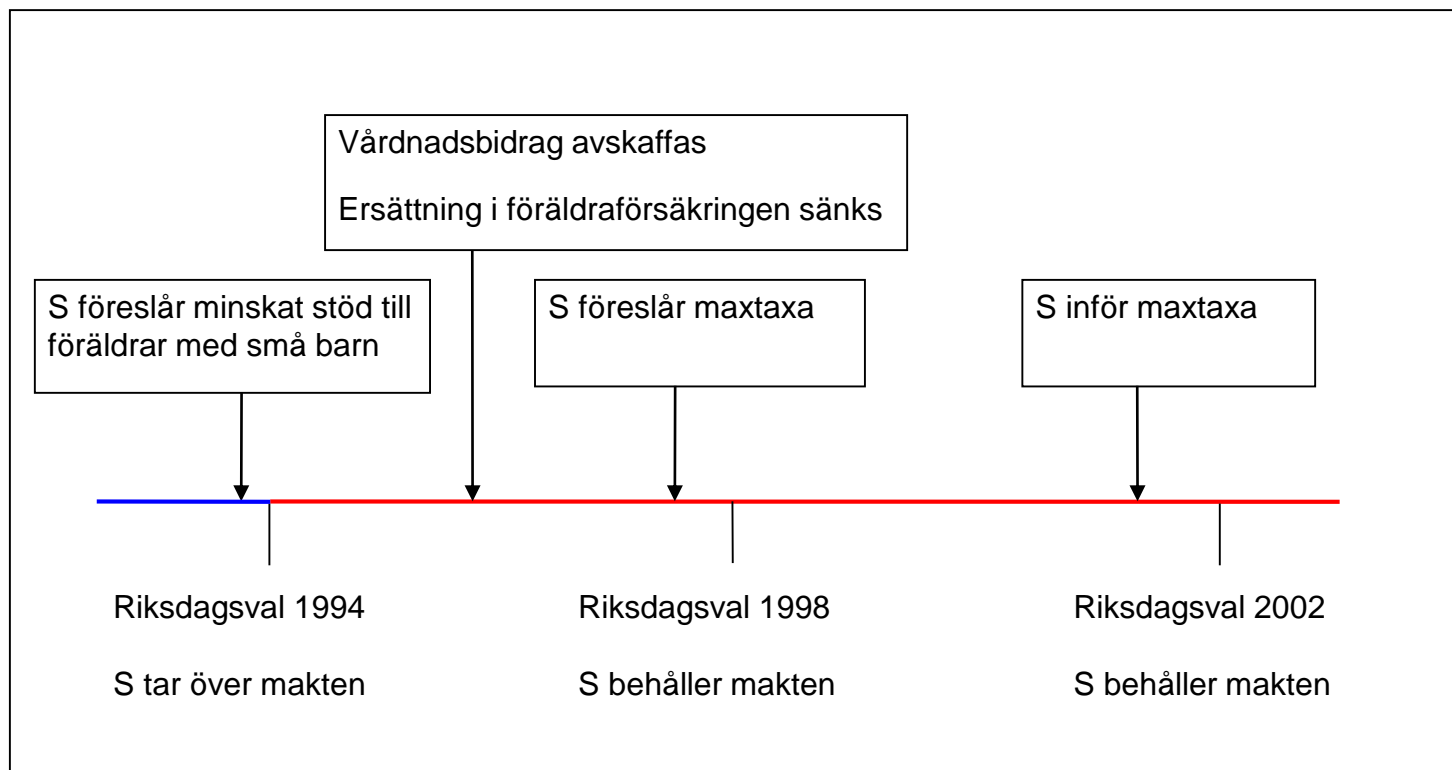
Vårdnadsbidrag avskaffas

Ersättning i föräldraförsäkringen sänks

S föreslår minskat stöd till föräldrar med små barn

S föreslår maxtaxa

S inför maxtaxa

Riksdagsval 1994

S tar över makten

Riksdagsval 1998

S behåller makten

Riksdagsval 2002

S behåller makten